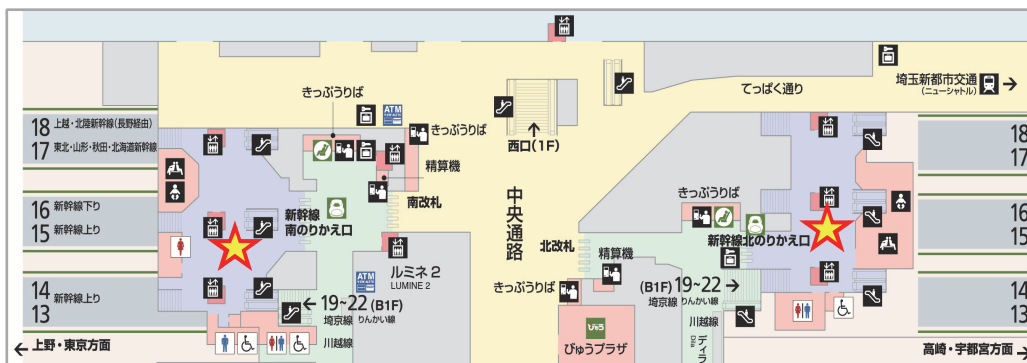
18 上越・北陸新幹線(長野経由)
17 東北・山形・秋田・北海道新幹線
16 新幹線下り
15 新幹線上り
14 新幹線上り
13
← 上野・東京方面

きっぷうりば
ATM
きっぷうりば
精算機
南改札
新幹線
南のりかえ口
ルミネ2
LUMINE 2
ATM
← 19~22 (B1F)
埼京線 りんかい線
川越線

西口(1F)
中央通路
北改札
精算機
きっぷうりば
びゅうプラザ

てっぱく通り
埼玉新都市交通
(ニューシャトル)
きっぷうりば
新幹線北のりかえ口
(B1F) 19~22 →
埼京線 りんかい線
川越線
ディ
18
17
16
15
14
13
高崎・宇都宮方面 →